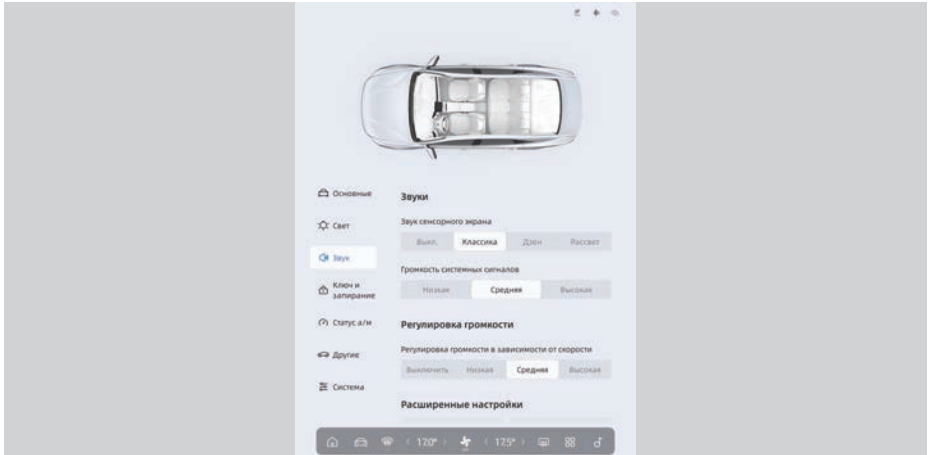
Основные

Свет

Звук

Ключ и запирание

Статус а/м

Другие

Система

Звуки

Звук сенсорного экрана

Выкл. | Классика | Дзен | Рассвет

Громкость системных сигналов

Низкая | Средняя | Высокая

Регулировка громкости

Регулировка громкости в зависимости от скорости

Выключить | Низкая | Средняя | Высокая

Расширенные настройки

< 17.0° > < 17.5° >